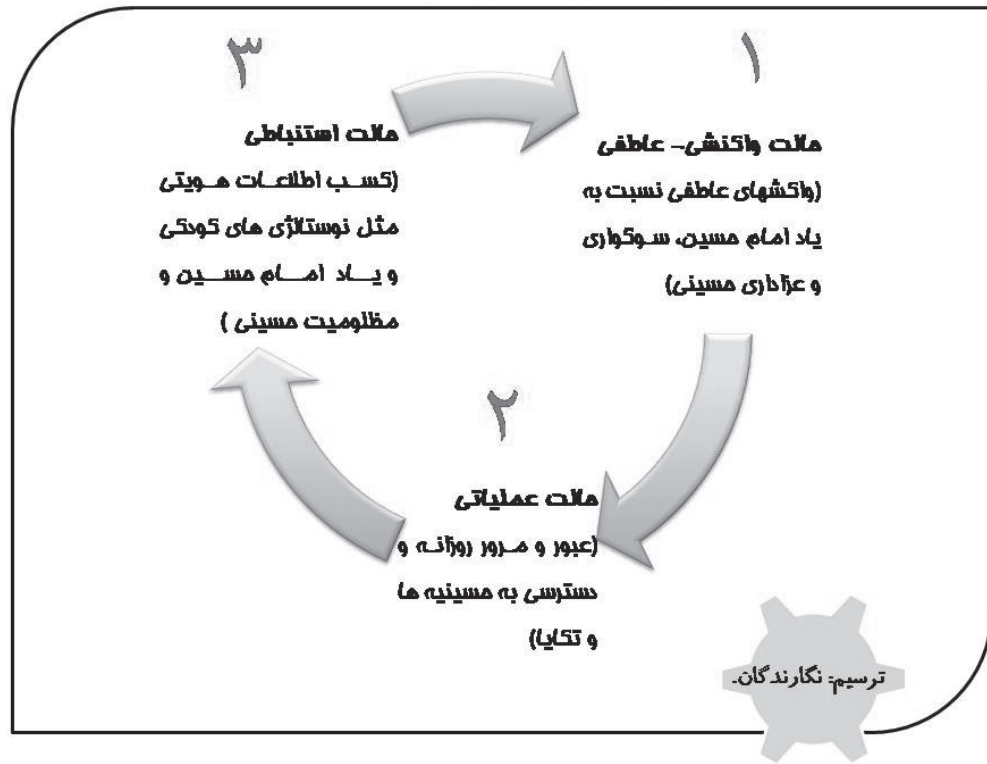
۱

حالت واکنشی- عاطفی
(واکنشهای عاطفی نسبت به یاد امام حسین، سوگواری و عزاداری حسینی)

۳

حالت استنباطی
(کسب اطلاعات هویتی مثل نوستالژی های کودکی و یاد امام حسین و مظلومیت حسینی )

۲

حالت عملیاتی
(عبور و مرور روزانه و دسترسی به حسینیه ها و تکایا)

ترسیم: نگارندگان.